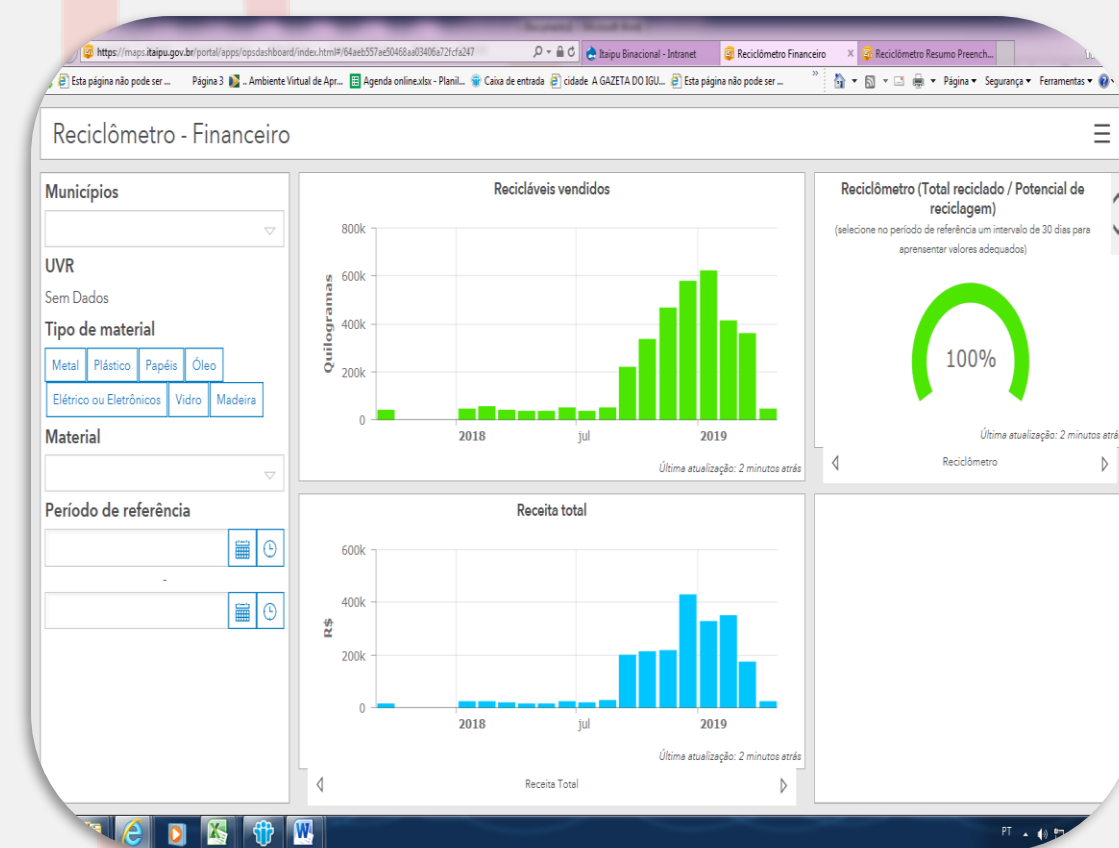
https://maps.itaipu.gov.br/portal/apps/opsdashboard/index.html#/64aeb557ae50468aa03406a72fcfa247

Itaipu Binacional - Intranet

Reciclômetro Financeiro

Reciclômetro Resumo Preench...

Esta página não pode ser ...

Página 3

.. Ambiente Virtual de Apr...

Agenda online.xlsx - Planil...

Caixa de entrada

cidade A GAZETA DO IGU...

Esta página não pode ser ...

Página ▾ Segurança ▾ Ferramentas ▾

Reciclômetro - Financeiro

Municípios

UVR

Sem Dados

Tipo de material

Metal | Plástico | Papéis | Óleo | Elétrico ou Eletrônicos | Vidro | Madeira

Material

Período de referência

-

Recicláveis vendidos

Quilogramas

800k
600k
400k
200k
0

2018 jul 2019

Última atualização: 2 minutos atrás

Reciclômetro (Total reciclado / Potencial de reciclagem)

(selecione no período de referência um intervalo de 30 dias para apresentar valores adequados)

100%

Última atualização: 2 minutos atrás

Reciclômetro

Receita total

R$

600k
400k
200k
0

2018 jul 2019

Última atualização: 2 minutos atrás

Receita Total

PT